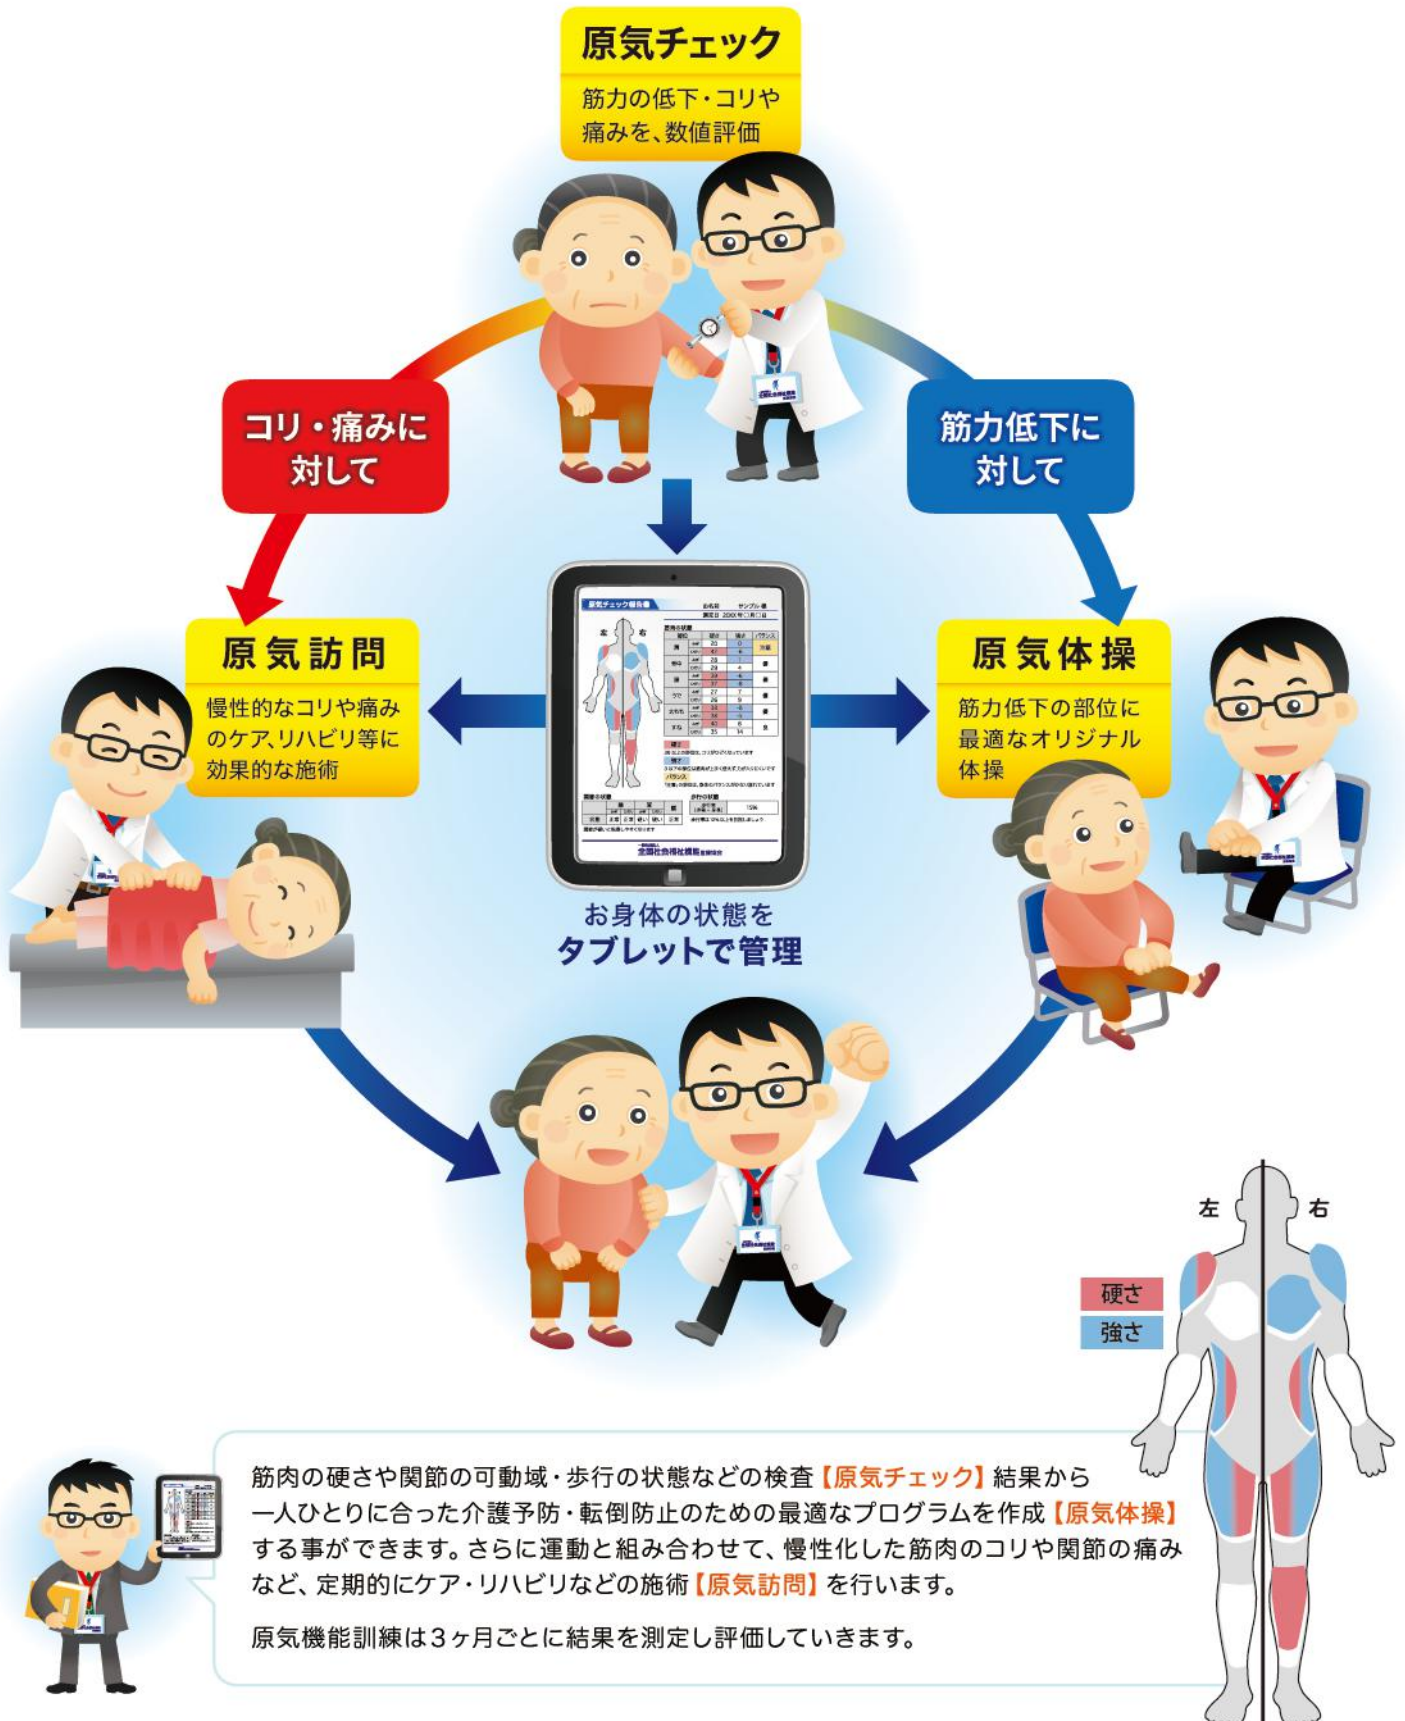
原気チェック

筋力の低下・コリや痛みを、数値評価

コリ・痛みに対して

筋力低下に対して

原気訪問

慢性的なコリや痛みのケア、リハビリ等に効果的な施術

原気体操

筋力低下の部位に最適なオリジナル体操

原気チェック報告書

お身体の状態をタブレットで管理

左

右

硬さ

強さ

筋肉の硬さや関節の可動域・歩行の状態などの検査【原気チェック】結果から一人ひとりに合った介護予防・転倒防止のための最適なプログラムを作成【原気体操】する事ができます。さらに運動と組み合わせて、慢性化した筋肉のコリや関節の痛みなど、定期的にケア・リハビリなどの施術【原気訪問】を行います。

原気機能訓練は３ヶ月ごとに結果を測定し評価していきます。